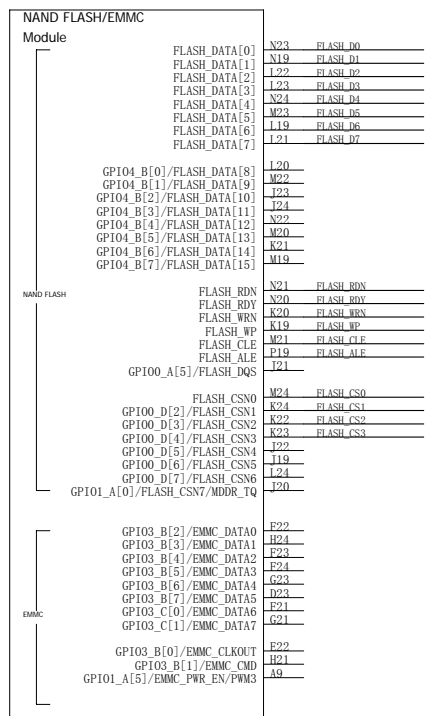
NAND FLASH/EMMC
Module

FLASH_DATA[0] N23 FLASH_D0
FLASH_DATA[1] N19 FLASH_D1
FLASH_DATA[2] L22 FLASH_D2
FLASH_DATA[3] L23 FLASH_D3
FLASH_DATA[4] N24 FLASH_D4
FLASH_DATA[5] M23 FLASH_D5
FLASH_DATA[6] L19 FLASH_D6
FLASH_DATA[7] L21 FLASH_D7

GPIO4_B[0]/FLASH_DATA[8] L20
GPIO4_B[1]/FLASH_DATA[9] M22
GPIO4_B[2]/FLASH_DATA[10] J23
GPIO4_B[3]/FLASH_DATA[11] J24
GPIO4_B[4]/FLASH_DATA[12] N22
GPIO4_B[5]/FLASH_DATA[13] M20
GPIO4_B[6]/FLASH_DATA[14] K21
GPIO4_B[7]/FLASH_DATA[15] M19

NAND FLASH

FLASH_RDN N21 FLASH_RDN
FLASH_RDY N20 FLASH_RDY
FLASH_WRN K20 FLASH_WRN
FLASH_WP K19 FLASH_WP
FLASH_CLE M21 FLASH_CLE
FLASH_ALE P19 FLASH_ALE
GPIO0_A[5]/FLASH_DQS J21

FLASH_CSN0 M24 FLASH_CS0
GPIO0_D[2]/FLASH_CSN1 K24 FLASH_CS1
GPIO0_D[3]/FLASH_CSN2 K22 FLASH_CS2
GPIO0_D[4]/FLASH_CSN3 K23 FLASH_CS3
GPIO0_D[5]/FLASH_CSN4 J22
GPIO0_D[6]/FLASH_CSN5 J19
GPIO0_D[7]/FLASH_CSN6 L24
GPIO1_A[0]/FLASH_CSN7/MDDR_TQ J20

GPIO3_B[2]/EMMC_DATA0 F22
GPIO3_B[3]/EMMC_DATA1 H24
GPIO3_B[4]/EMMC_DATA2 F23
GPIO3_B[5]/EMMC_DATA3 F24
GPIO3_B[6]/EMMC_DATA4 G23
GPIO3_B[7]/EMMC_DATA5 D23
GPIO3_C[0]/EMMC_DATA6 F21
GPIO3_C[1]/EMMC_DATA7 G21

EMMC

GPIO3_B[0]/EMMC_CLKOUT E22
GPIO3_B[1]/EMMC_CMD H21
GPIO1_A[5]/EMMC_PWR_EN/PWM3 A9